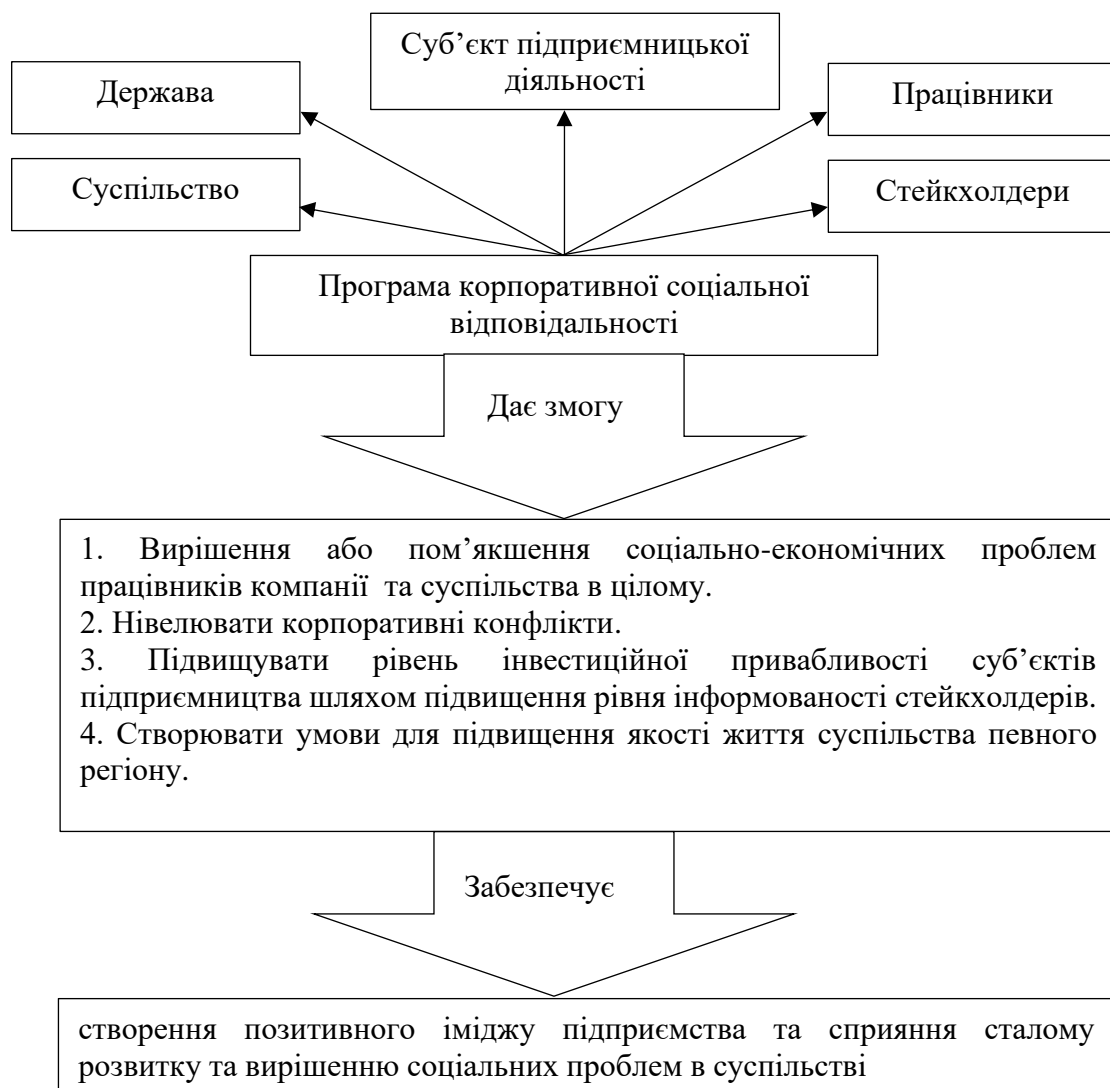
Суб’єкт підприємницької діяльності

Держава

Працівники

Суспільство

Стейкхолдери

Програма корпоративної соціальної відповідальності

Дає змогу

1. Вирішення або пом’якшення соціально-економічних проблем працівників компанії та суспільства в цілому.
2. Нівелювати корпоративні конфлікти.
3. Підвищувати рівень інвестиційної привабливості суб’єктів підприємництва шляхом підвищення рівня інформованості стейкхолдерів.
4. Створювати умови для підвищення якості життя суспільства певного регіону.

Забезпечує

створення позитивного іміджу підприємства та сприяння сталому розвитку та вирішенню соціальних проблем в суспільстві